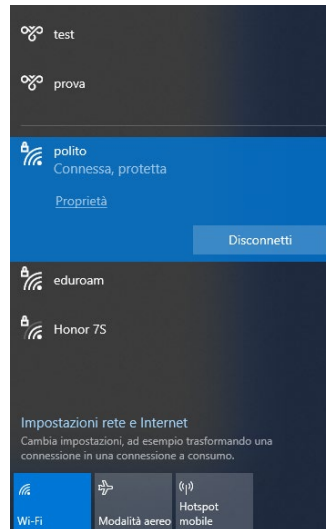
test

prova

polito
Connessa, protetta

Proprietà

Disconnetti

eduroam

Honor 7S

Impostazioni rete e Internet
Cambia impostazioni, ad esempio trasformando una connessione in una connessione a consumo.

Wi-Fi

Modalità aereo

Hotspot mobile